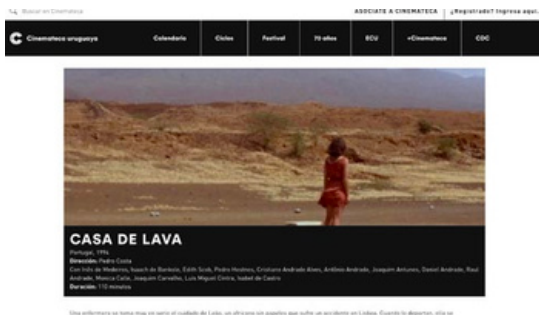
Buscar en Cinemateca

ASOCIATE A CINEMATECA | ¿Registrado? Ingresa aquí.

Cinemateca uruguaya

Calendario

Ciclos

Festival

75 años

ECU

+Cinemateca

CDC

CASA DE LAVA

Portugal, 1994

Dirección: Pedro Costa

Con Inês de Medeiros, Isaach de Bankolé, Edith Scob, Pedro Hestnes, Cristiano Andrade Alves, Antônio Andrade, Joaquim Antunes, Daniel Andrade, Raul Andrade, Monica Calle, Joaquim Carvalho, Luis Miguel Cintra, Isabel de Castro

Duración: 110 minutos

Una enfermera se toma muy en serio el cuidado de Leão, un africano sin papeles que sufre un accidente en Lisboa. Cuando lo deportan, ella se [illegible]